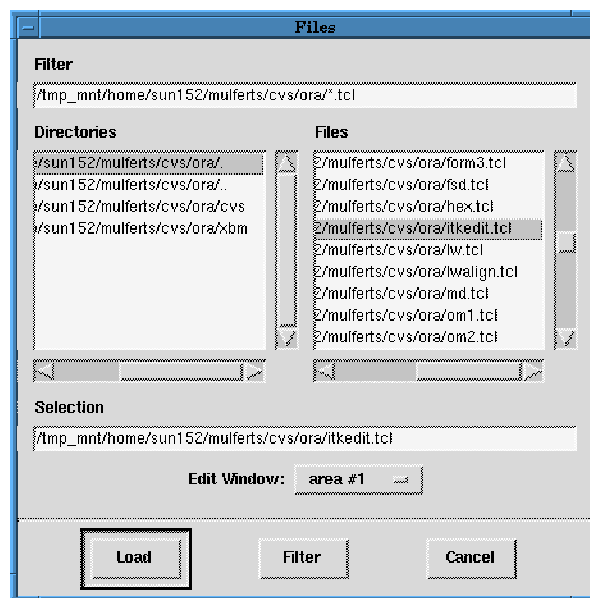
Files

Filter

/tmp_mnt/home/sun152/mulferts/cvs/ora/*.tcl

Directories

/sun152/mulferts/cvs/ora/.
/sun152/mulferts/cvs/ora/..
/sun152/mulferts/cvs/ora/cvs
/sun152/mulferts/cvs/ora/xbm

Files

2/mulferts/cvs/ora/form3.tcl
2/mulferts/cvs/ora/fsd.tcl
2/mulferts/cvs/ora/hex.tcl
2/mulferts/cvs/ora/itkedit.tcl
2/mulferts/cvs/ora/lw.tcl
2/mulferts/cvs/ora/lwalign.tcl
2/mulferts/cvs/ora/md.tcl
2/mulferts/cvs/ora/om1.tcl
2/mulferts/cvs/ora/om2.tcl

Selection

/tmp_mnt/home/sun152/mulferts/cvs/ora/itkedit.tcl

Edit Window: area #1

Load Filter Cancel